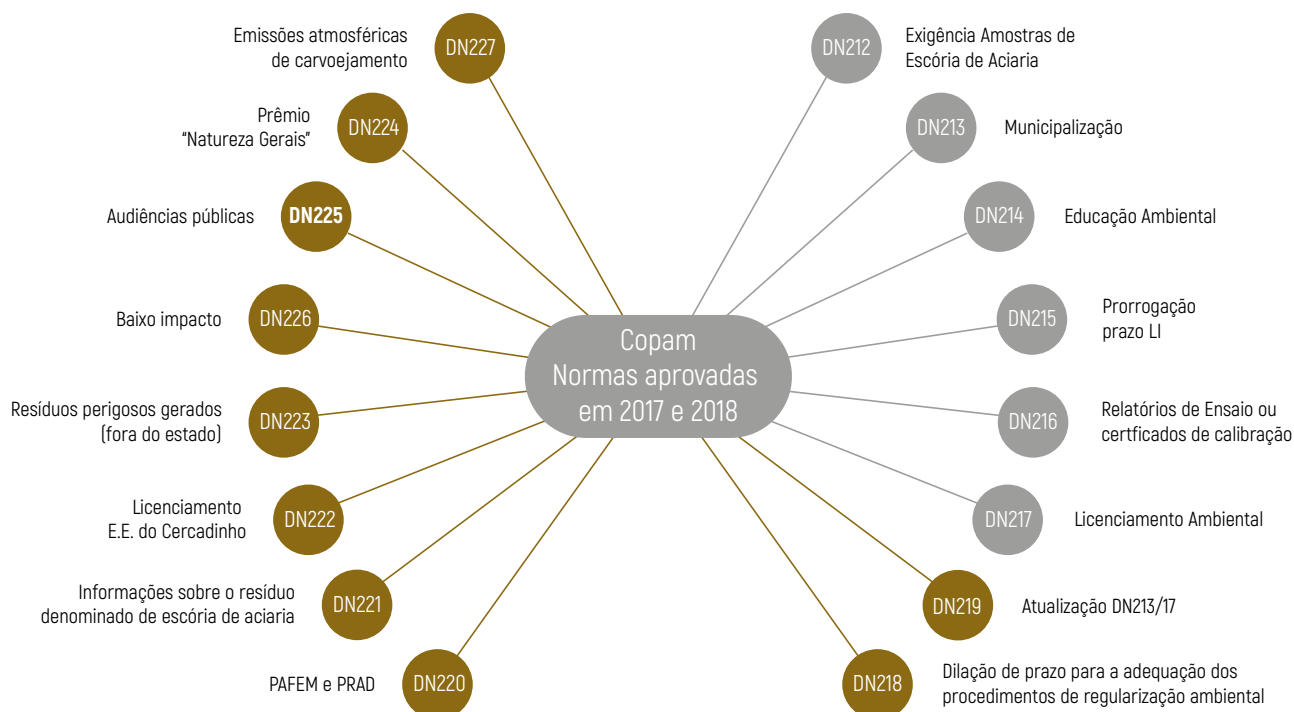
Copam
Normas aprovadas
em 2017 e 2018

Emissões atmosféricas de carvoejamento DN227

Prêmio "Natureza Gerais" DN224

Audiências públicas **DN225**

Baixo impacto DN226

Resíduos perigosos gerados (fora do estado) DN223

Licenciamento E.E. do Cercadinho DN222

Informações sobre o resíduo denominado de escória de aciaria DN221

PAFEM e PRAD DN220

DN212 Exigência Amostras de Escória de Aciaria

DN213 Municipalização

DN214 Educação Ambiental

DN215 Prorrogação prazo LI

DN216 Relatórios de Ensaio ou certficados de calibração

DN217 Licenciamento Ambiental

DN219 Atualização DN213/17

DN218 Dilação de prazo para a adequação dos procedimentos de regularização ambiental